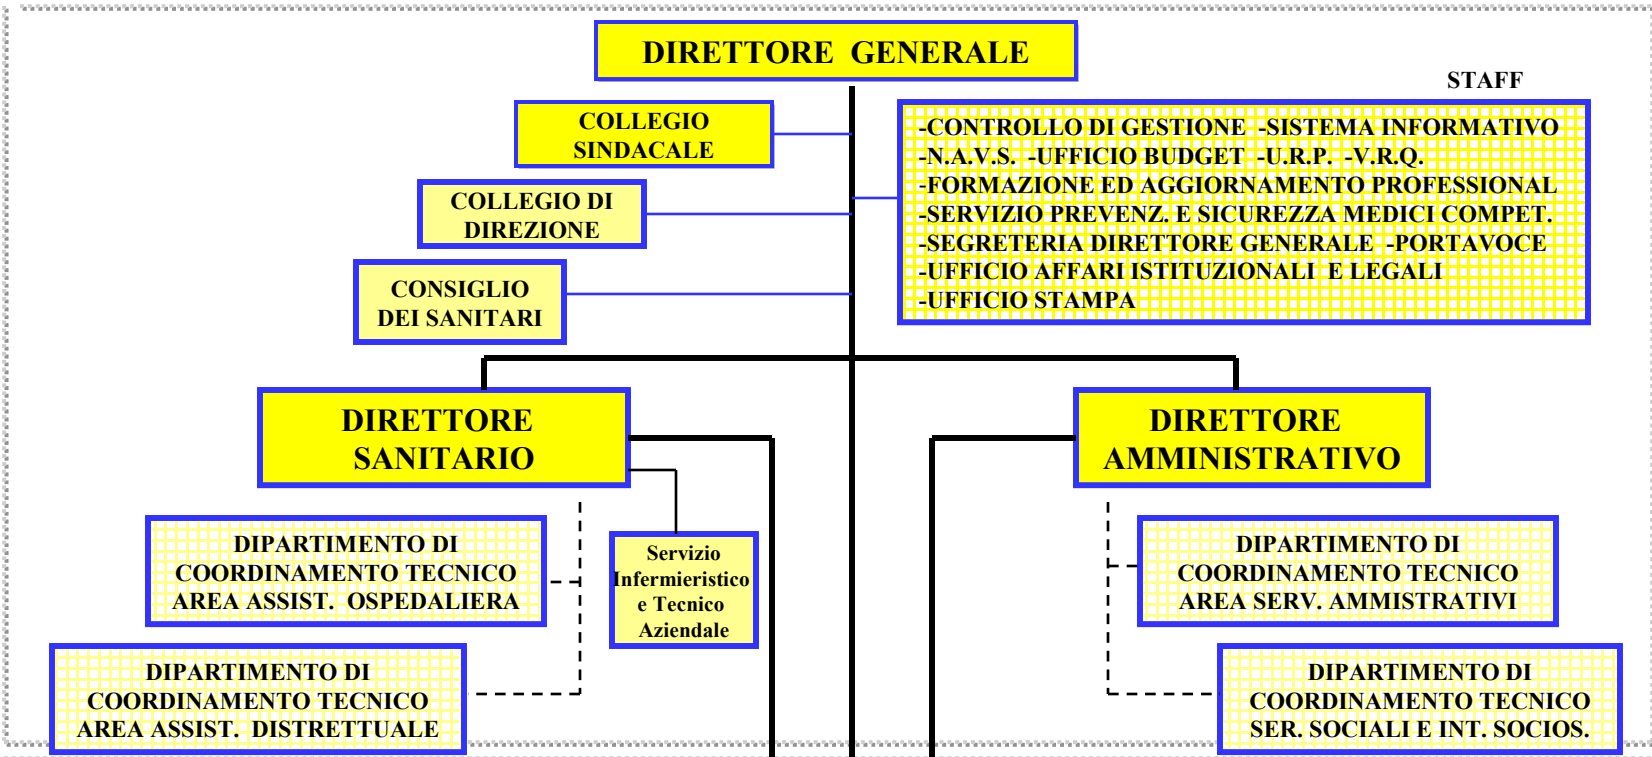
DIRETTORE GENERALE

STAFF

COLLEGIO SINDACALE

COLLEGIO DI DIREZIONE

CONSIGLIO DEI SANITARI

-CONTROLLO DI GESTIONE -SISTEMA INFORMATIVO
-N.A.V.S. -UFFICIO BUDGET -U.R.P. -V.R.Q.
-FORMAZIONE ED AGGIORNAMENTO PROFESSIONAL
-SERVIZIO PREVENZ. E SICUREZZA MEDICI COMPET.
-SEGRETERIA DIRETTORE GENERALE -PORTAVOCE
-UFFICIO AFFARI ISTITUZIONALI E LEGALI
-UFFICIO STAMPA

DIRETTORE SANITARIO

DIRETTORE AMMINISTRATIVO

DIPARTIMENTO DI COORDINAMENTO TECNICO AREA ASSIST. OSPEDALIERA

Servizio Infermieristico e Tecnico Aziendale

DIPARTIMENTO DI COORDINAMENTO TECNICO AREA SERV. AMMISTRATIVI

DIPARTIMENTO DI COORDINAMENTO TECNICO AREA ASSIST. DISTRETTUALE

DIPARTIMENTO DI COORDINAMENTO TECNICO SER. SOCIALI E INT. SOCIOS.